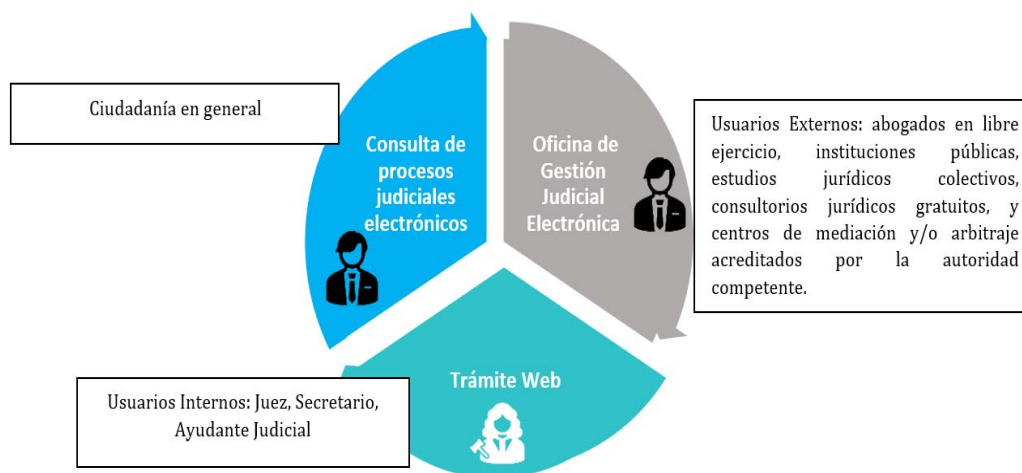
Ciudadanía en general

Consulta de procesos judiciales electrónicos

Oficina de Gestión Judicial Electrónica

Usuarios Externos: abogados en libre ejercicio, instituciones públicas, estudios jurídicos colectivos, consultorios jurídicos gratuitos, y centros de mediación y/o arbitraje acreditados por la autoridad competente.

Trámite Web

Usuarios Internos: Juez, Secretario, Ayudante Judicial